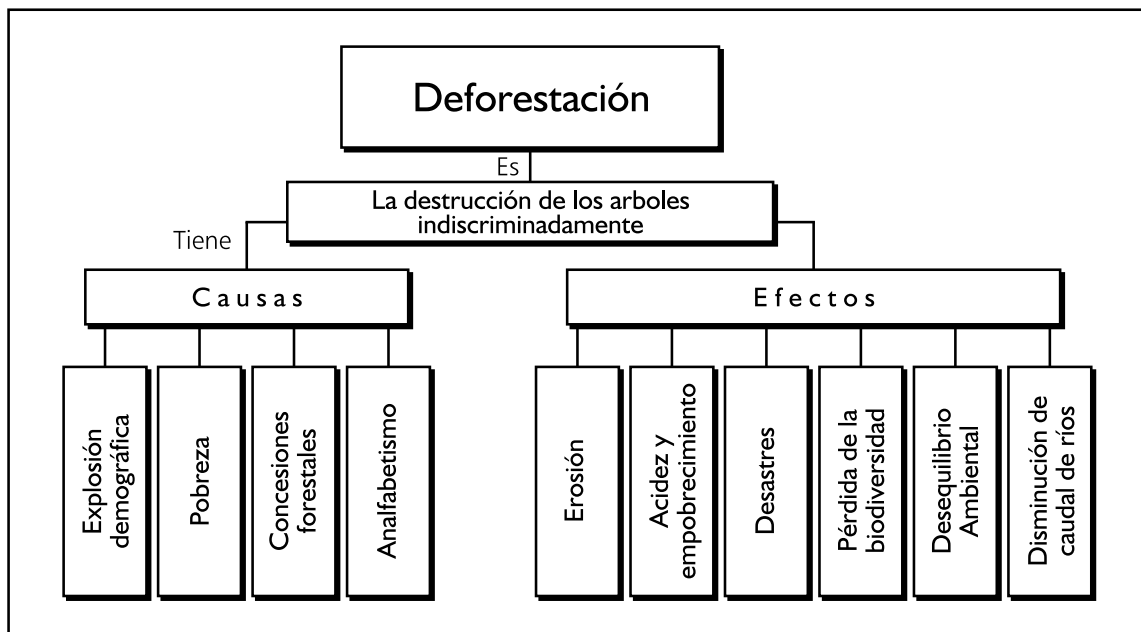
Deforestación

Es

La destrucción de los arboles indiscriminadamente

Tiene

Causas

Efectos

Explosión demográfica

Pobreza

Concesiones forestales

Analfabetismo

Erosión

Acidez y empobrecimiento

Desastres

Pérdida de la biodiversidad

Desequilibrio Ambiental

Disminución de caudal de ríos